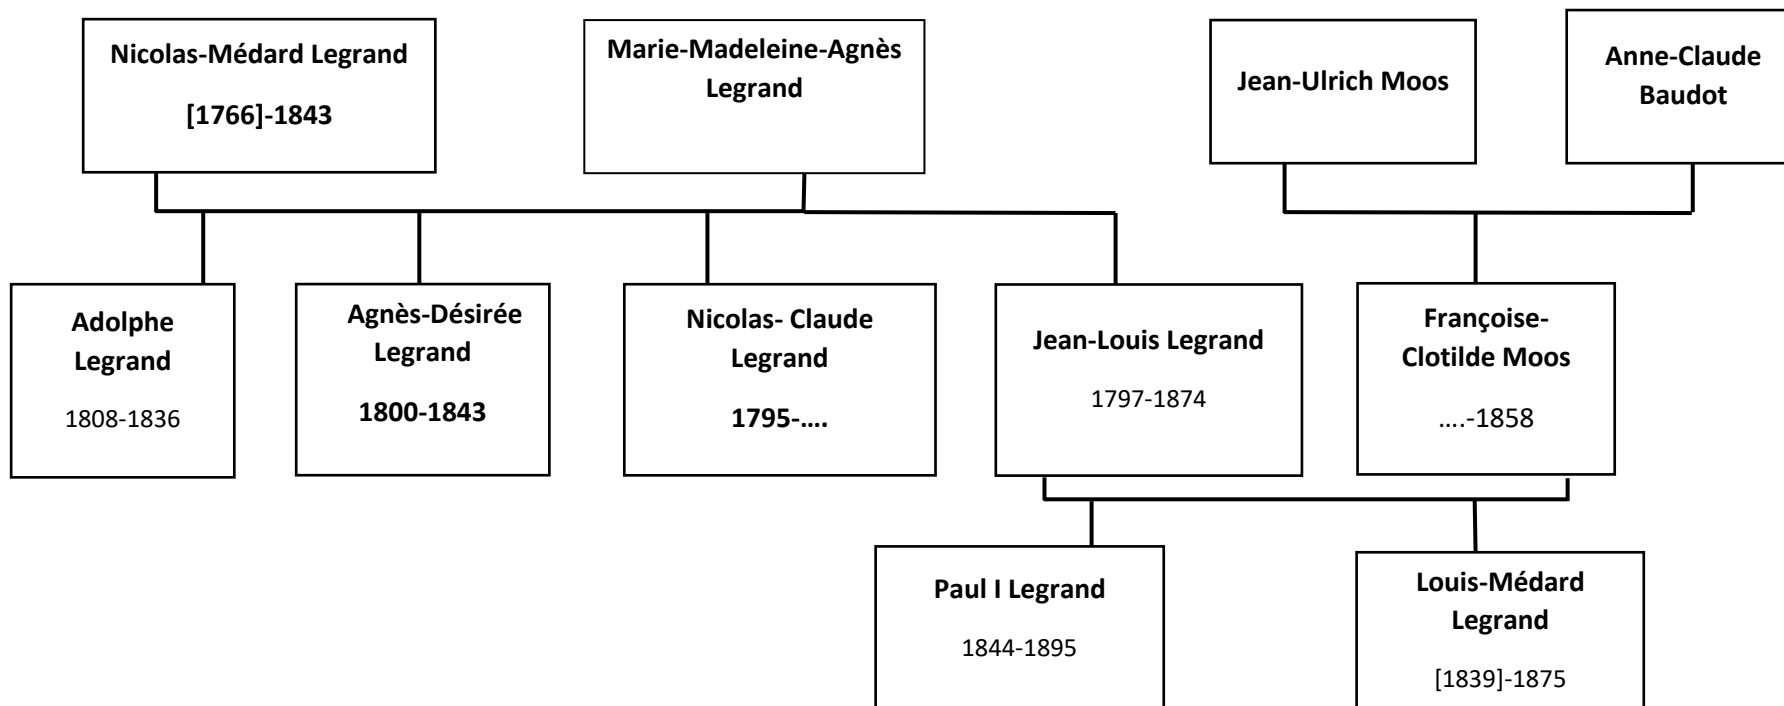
Nicolas-Médard Legrand
[1766]-1843

Marie-Madeleine-Agnès Legrand

Jean-Ulrich Moos

Anne-Claude Baudot

Adolphe Legrand
1808-1836

Agnès-Désirée Legrand
1800-1843

Nicolas- Claude Legrand
1795-….

Jean-Louis Legrand
1797-1874

Françoise-Clotilde Moos
….-1858

Paul I Legrand
1844-1895

Louis-Médard Legrand
[1839]-1875